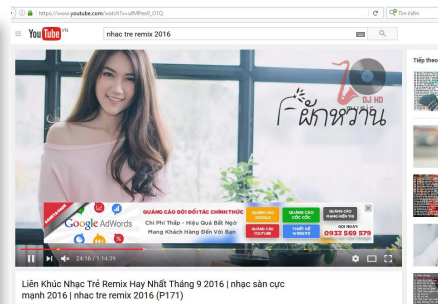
https://www.youtube.com/watch?v=uRMPesO_O1Q

Tìm kiếm

YouTube VN

nhac tre remix 2016

Tiếp theo

ผักหวาน

DJ HD

Google AdWords

QUẢNG CÁO ĐỐI TÁC CHÍNH THỨC

Chi Phí Thấp - Hiệu Quả Bất Ngờ

Mang Khách Hàng Đến Với Bạn

QUẢNG CÁO GOOGLE

QUẢNG CÁO CỐC CỐC

QUẢNG CÁO MẠNG HIỂN THỊ

QUẢNG CÁO YOUTUBE

THIẾT KẾ WEBSITE

GỌI NGAY

0933 560 579

24:16 / 1:14:39

Liên Khúc Nhạc Trẻ Remix Hay Nhất Tháng 9 2016 | nhạc sàn cực mạnh 2016 | nhac tre remix 2016 (P171)